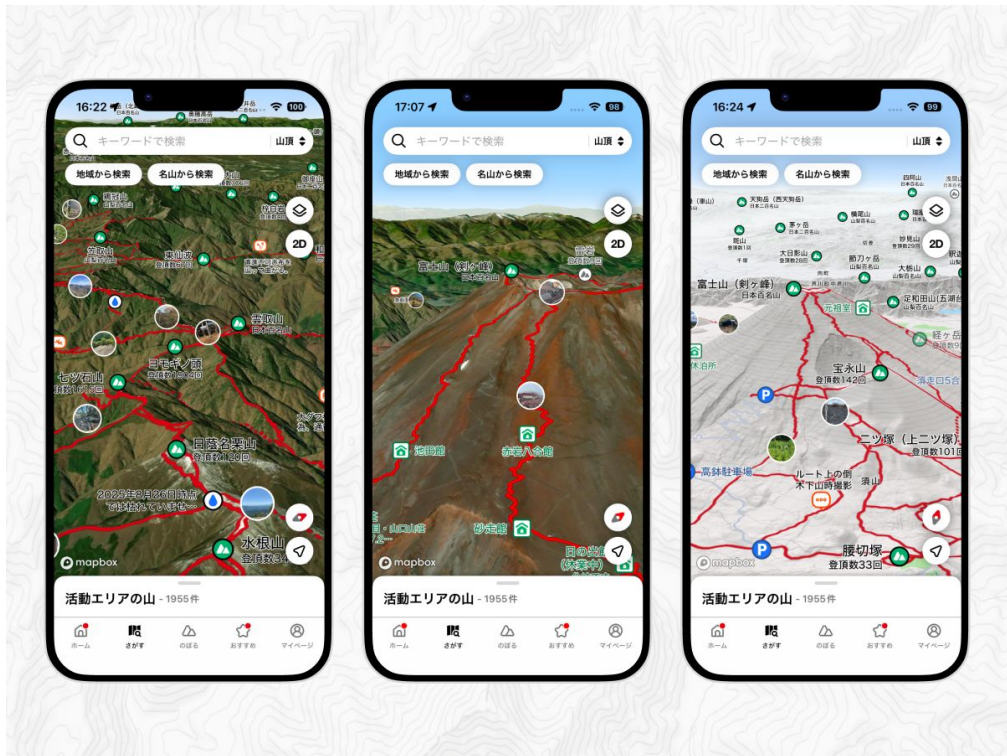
16:22 100
キーワードで検索
山頂
地域から検索
名山から検索
2D
雲取山
日本百名山
ヨモギノ頭
ヒツ石山
日蔭名栗山
登頂数124回
2023年8月26日時点 では枯れていません
水根山
登頂数34
mapbox
活動エリアの山 - 1955件
ホーム
さがす
のぼる
おすすめ
マイページ

17:07 98
キーワードで検索
山頂
地域から検索
名山から検索
2D
富士山（剣ヶ峰）
日本百名山
池田館
赤岩八合館
砂走館
日の出館
mapbox
活動エリアの山 - 1955件
ホーム
さがす
のぼる
おすすめ
マイページ

16:24 99
キーワードで検索
山頂
地域から検索
名山から検索
2D
富士山（剣ヶ峰）
日本百名山
元祖室
宝永山
登頂数142回
二ツ塚（上二ツ塚）
登頂数101回
高鉢駐車場
ルート上の倒木下山時撮影
須山
腰切塚
登頂数33回
mapbox
活動エリアの山 - 1955件
ホーム
さがす
のぼる
おすすめ
マイページ